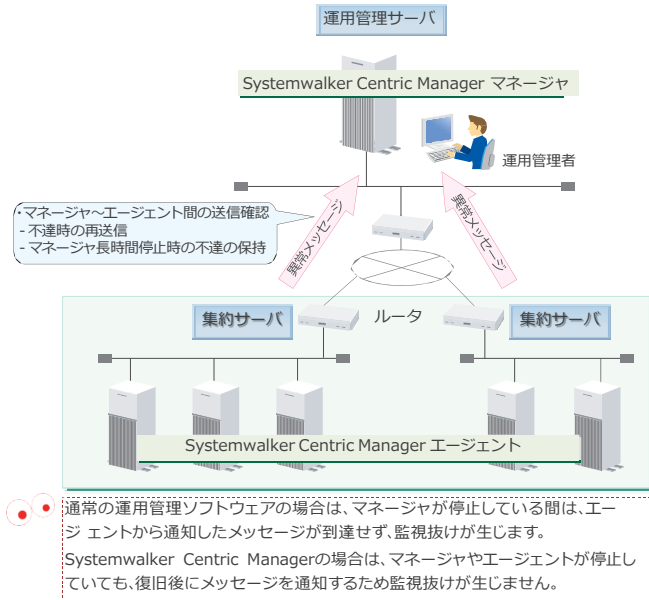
運用管理サーバ

Systemwalker Centric Manager マネージャ

運用管理者

・マネージャ～エージェント間の送信確認
- 不達時の再送信
- マネージャ長時間停止時の不達の保持

異常メッセージ

異常メッセージ

ルータ

集約サーバ

集約サーバ

Systemwalker Centric Manager エージェント

通常の運用管理ソフトウェアの場合は、マネージャが停止している間は、エージェントから通知したメッセージが到達せず、監視抜けが生じます。

Systemwalker Centric Managerの場合は、マネージャやエージェントが停止していても、復旧後にメッセージを通知するため監視抜けが生じません。